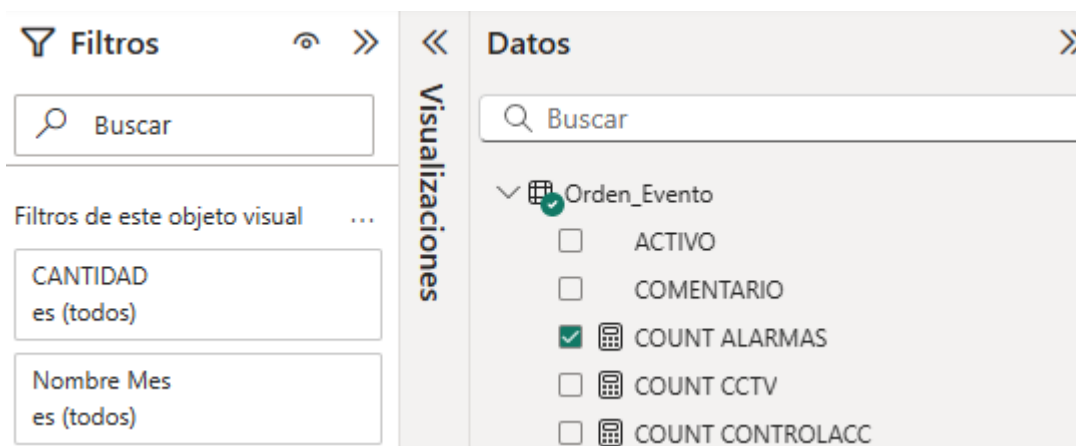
Filtros

Buscar

Filtros de este objeto visual ...

CANTIDAD
es (todos)

Nombre Mes
es (todos)

Visualizaciones

Datos

Buscar

Orden_Evento

ACTIVO

COMENTARIO

COUNT ALARMAS

COUNT CCTV

COUNT CONTROLACC